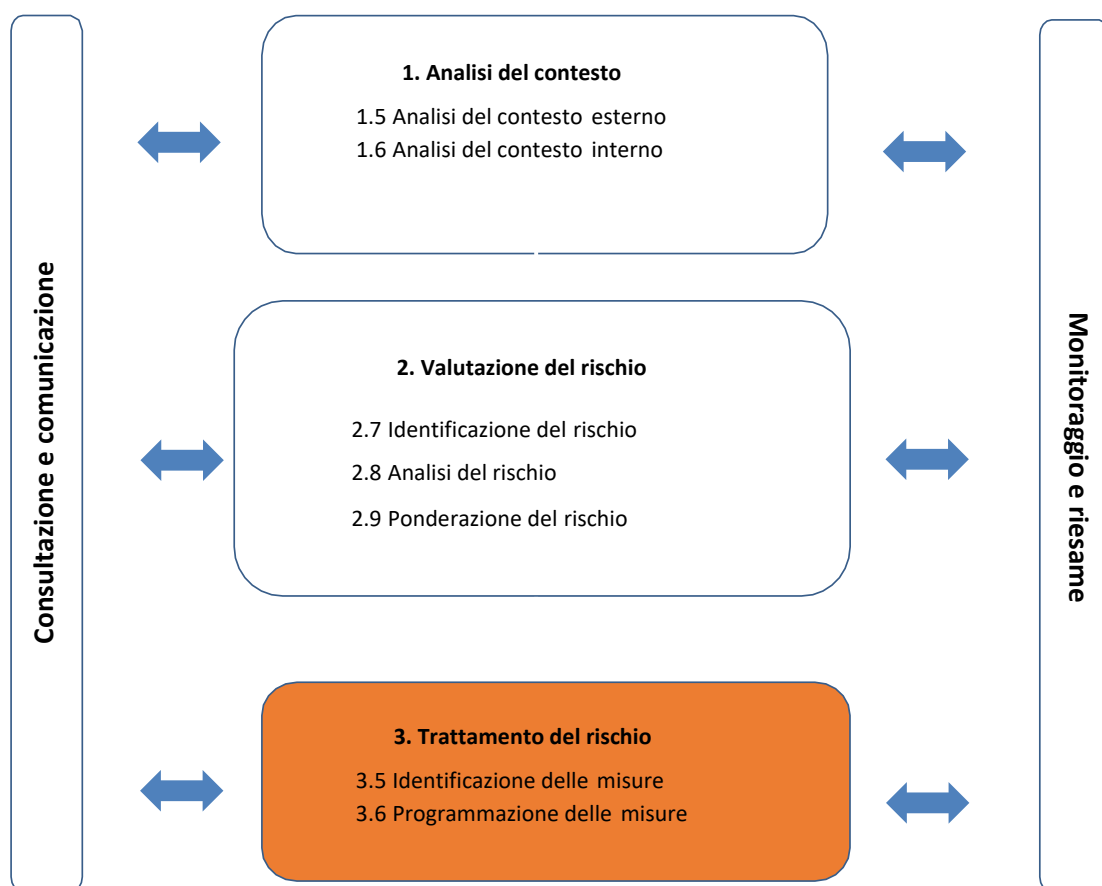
Consultazione e comunicazione

1. Analisi del contesto

1.5 Analisi del contesto esterno
1.6 Analisi del contesto interno

2. Valutazione del rischio

2.7 Identificazione del rischio
2.8 Analisi del rischio
2.9 Ponderazione del rischio

3. Trattamento del rischio

3.5 Identificazione delle misure
3.6 Programmazione delle misure

Monitoraggio e riesame